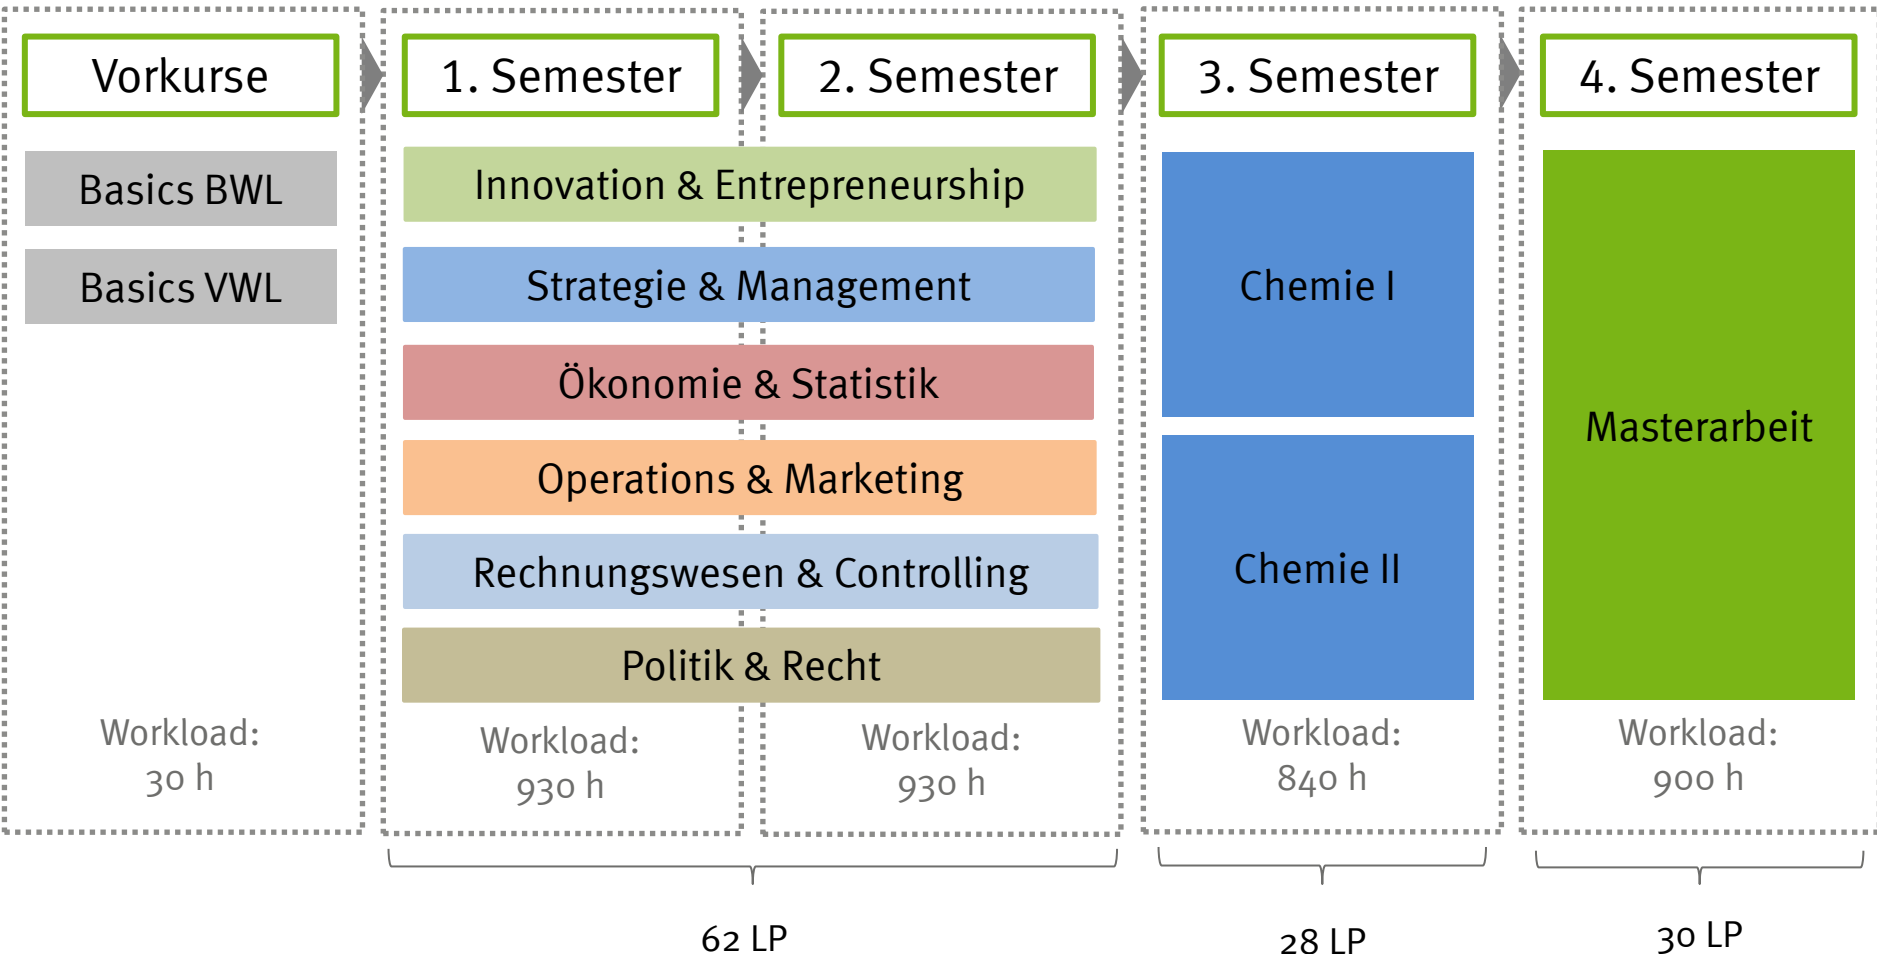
Vorkurse

Basics BWL

Basics VWL

Workload:
30 h

1. Semester

2. Semester

Innovation & Entrepreneurship

Strategie & Management

Ökonomie & Statistik

Operations & Marketing

Rechnungswesen & Controlling

Politik & Recht

Workload:
930 h

Workload:
930 h

3. Semester

Chemie I

Chemie II

Workload:
840 h

4. Semester

Masterarbeit

Workload:
900 h

62 LP

28 LP

30 LP